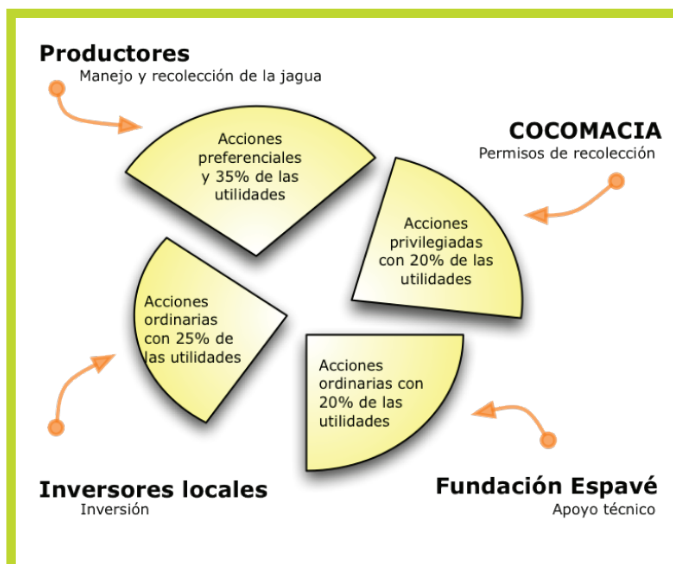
Productores
Manejo y recolección de la jagua

Acciones preferenciales y 35% de las utilidades

COCOMACIA
Permisos de recolección

Acciones privilegiadas con 20% de las utilidades

Acciones ordinarias con 25% de las utilidades

Acciones ordinarias con 20% de las utilidades

Inversores locales
Inversión

Fundación Espavé
Apoyo técnico